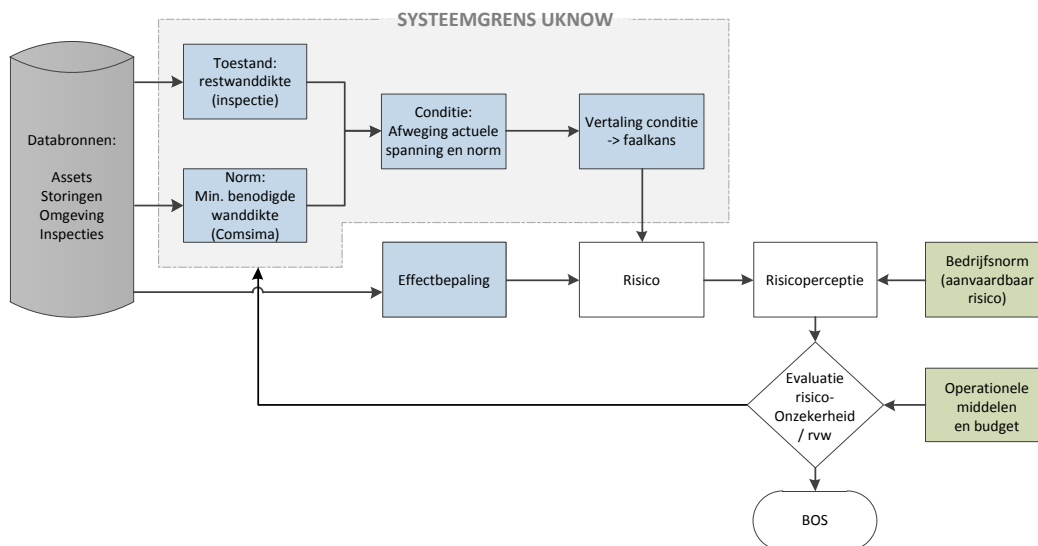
SYSTEEMGRENS UKNOW

Databronnen:

Assets
Storingen
Omgeving
Inspecties

Toestand: restwanddikte (inspectie)

Norm: Min. benodigde wanddikte (Comsima)

Conditie: Afweging actuele spanning en norm

Vertaling conditie -> faalkans

Effectbepaling

Risico

Risicoperceptie

Bedrijfsnorm (aanvaardbaar risico)

Evaluatie risico-Onzekerheid / rvw

Operationele middelen en budget

BOS